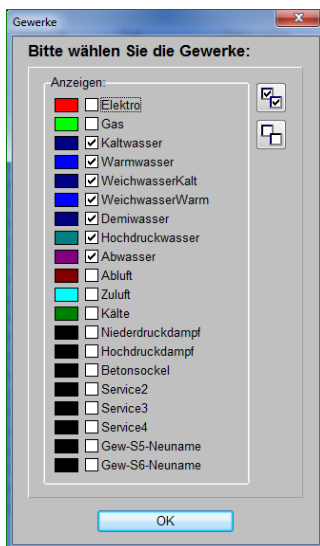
Gewerke

Bitte wählen Sie die Gewerke:

Anzeigen:

Elektro
Gas
Kaltwasser
Warmwasser
WeichwasserKalt
WeichwasserWarm
Demiwasser
Hochdruckwasser
Abwasser
Abluft
Zuluft
Kälte
Niederdruckdampf
Hochdruckdampf
Betonsockel
Service2
Service3
Service4
Gew-S5-Neuname
Gew-S6-Neuname

OK